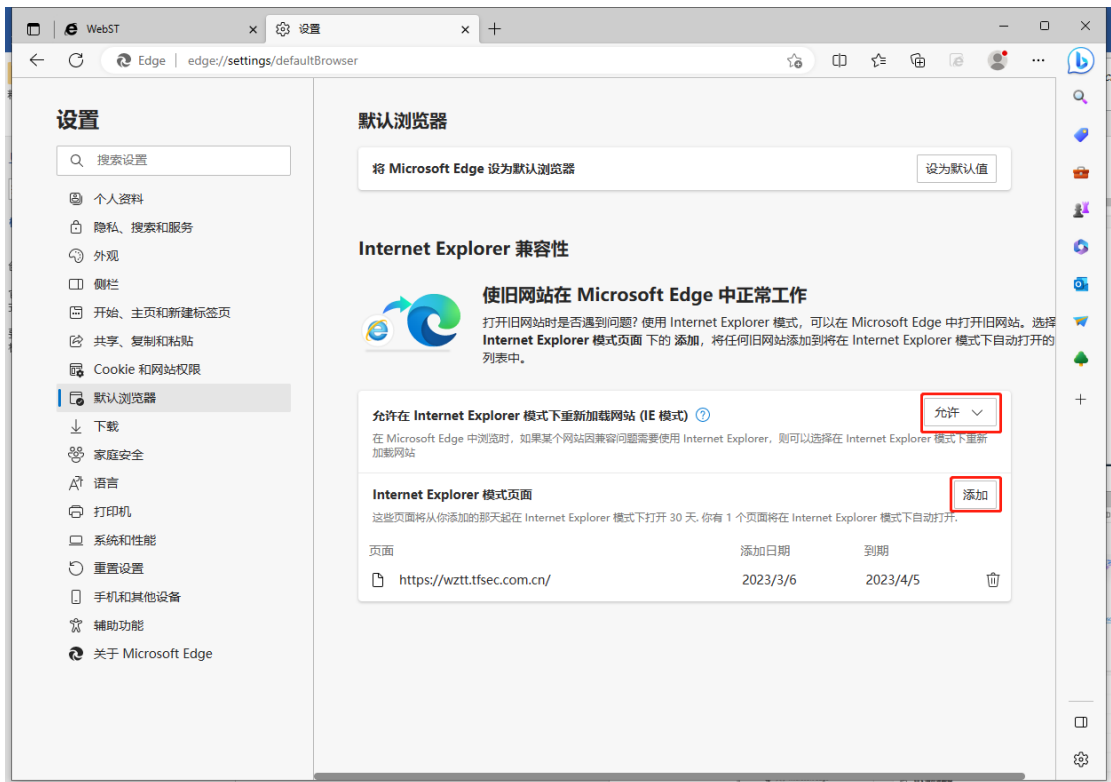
WebST
设置
Edge | edge://settings/defaultBrowser

设置
搜索设置
个人资料
隐私、搜索和服务
外观
侧栏
开始、主页和新建标签页
共享、复制和粘贴
Cookie 和网站权限
默认浏览器
下载
家庭安全
语言
打印机
系统和性能
重置设置
手机和其他设备
辅助功能
关于 Microsoft Edge

默认浏览器
将 Microsoft Edge 设为默认浏览器
设为默认值

Internet Explorer 兼容性
使旧网站在 Microsoft Edge 中正常工作
打开旧网站时是否遇到问题? 使用 Internet Explorer 模式，可以在 Microsoft Edge 中打开旧网站。选择 Internet Explorer 模式页面 下的 添加，将任何旧网站添加到将在 Internet Explorer 模式下自动打开的列表中。

允许在 Internet Explorer 模式下重新加载网站 (IE 模式)
允许
在 Microsoft Edge 中浏览时，如果某个网站因兼容问题需要使用 Internet Explorer，则可以选择在 Internet Explorer 模式下重新加载网站

Internet Explorer 模式页面
添加
这些页面将从你添加的那天起在 Internet Explorer 模式下打开 30 天. 你有 1 个页面将在 Internet Explorer 模式下自动打开.

| 页面 | 添加日期 | 到期 |
|---|---|---|
| https://wztt.tfsec.com.cn/ | 2023/3/6 | 2023/4/5 |